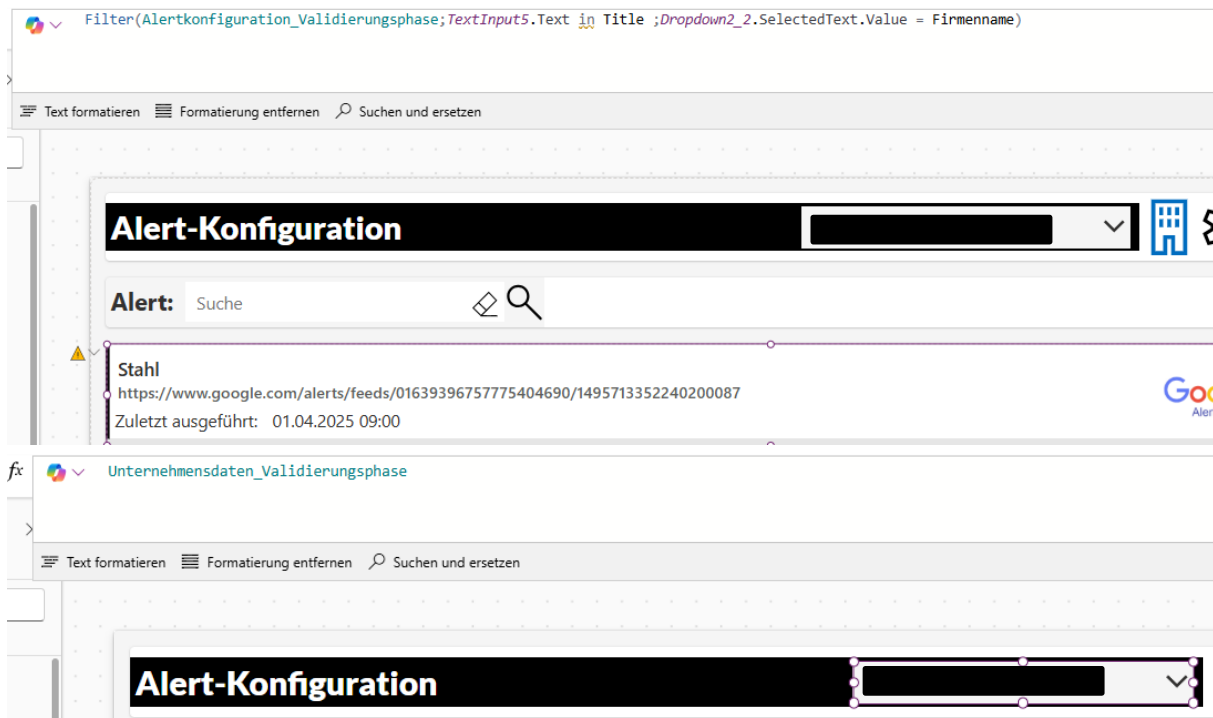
Filter(Alertkonfiguration_Validierungsphase;TextInput5.Text in Title ;Dropdown2_2.SelectedText.Value = Firmenname)

Text formatieren  Formatierung entfernen  Suchen und ersetzen

Alert-Konfiguration

Alert: Suche

Stahl
https://www.google.com/alerts/feeds/01639396757775404690/1495713352240200087
Zuletzt ausgeführt: 01.04.2025 09:00

Goo
Aler

fx

Unternehmensdaten_Validierungsphase

Text formatieren  Formatierung entfernen  Suchen und ersetzen

Alert-Konfiguration